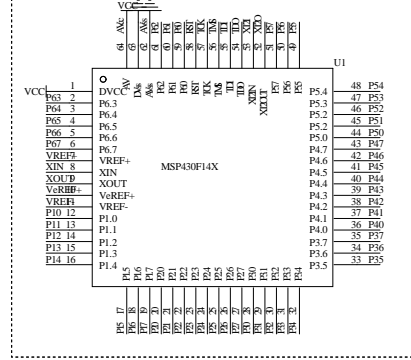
VCC

64 AVcc
63 DVss
62 AVss
61 P62
60 P61
59 P60
58 RST
57 TCK
56 TMS
55 TDI
54 TDO
53 XT2I
52 XT2O
51 P57
50 P56
49 P55

AVcc
DVss
AVss
P6.2
P6.1
P6.0
RST
TCK
TMS
TDI
TDO
XT2IN
XT2OUT
P5.7
P5.6
P5.5

U1

VCC 1 DVCC
P63 2 P6.3
P64 3 P6.4
P65 4 P6.5
P66 5 P6.6
P67 6 P6.7
VREF+ 7 VREF+
XIN 8 XIN
XOUT 9 XOUT
VeREF+ 10 VeREF+
VREF- 11 VREF-
P10 12 P1.0
P11 13 P1.1
P12 14 P1.2
P13 15 P1.3
P14 16 P1.4

MSP430F14X

P5.4 48 P54
P5.3 47 P53
P5.2 46 P52
P5.1 45 P51
P5.0 44 P50
P4.7 43 P47
P4.6 42 P46
P4.5 41 P45
P4.4 40 P44
P4.3 39 P43
P4.2 38 P42
P4.1 37 P41
P4.0 36 P40
P3.7 35 P37
P3.6 34 P36
P3.5 33 P35

P1.5
P1.6
P1.7
P2.0
P2.1
P2.2
P2.3
P2.4
P2.5
P2.6
P2.7
P3.0
P3.1
P3.2
P3.3
P3.4

P15 17
P16 18
P17 19
P20 20
P21 21
P22 22
P23 23
P24 24
P25 25
P26 26
P27 27
P30 28
P31 29
P32 30
P33 31
P34 32